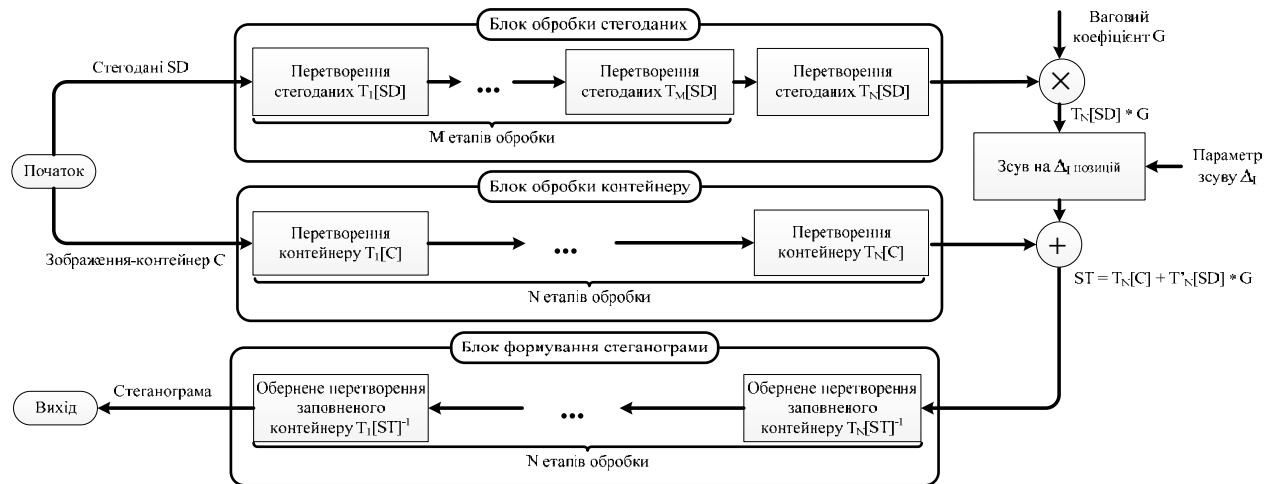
Блок обробки стегоданих

Ваговий коефіцієнт G

Стегодані SD

Перетворення стегоданих $T_1[SD]$

...

Перетворення стегоданих $T_M[SD]$

Перетворення стегоданих $T_N[SD]$

M етапів обробки

$T_N[SD] * G$

Початок

Зсув на $\Delta_I$ позицій

Параметр зсуву $\Delta_I$

Блок обробки контейнеру

Перетворення контейнеру $T_1[C]$

...

Перетворення контейнеру $T_N[C]$

Зображення-контейнер C

N етапів обробки

$ST = T_N[C] + T'_N[SD] * G$

Блок формування стеганограми

Стеганограма

Вихід

Обернене перетворення заповненого контейнеру $T_1[ST]^{-1}$

...

Обернене перетворення заповненого контейнеру $T_N[ST]^{-1}$

N етапів обробки